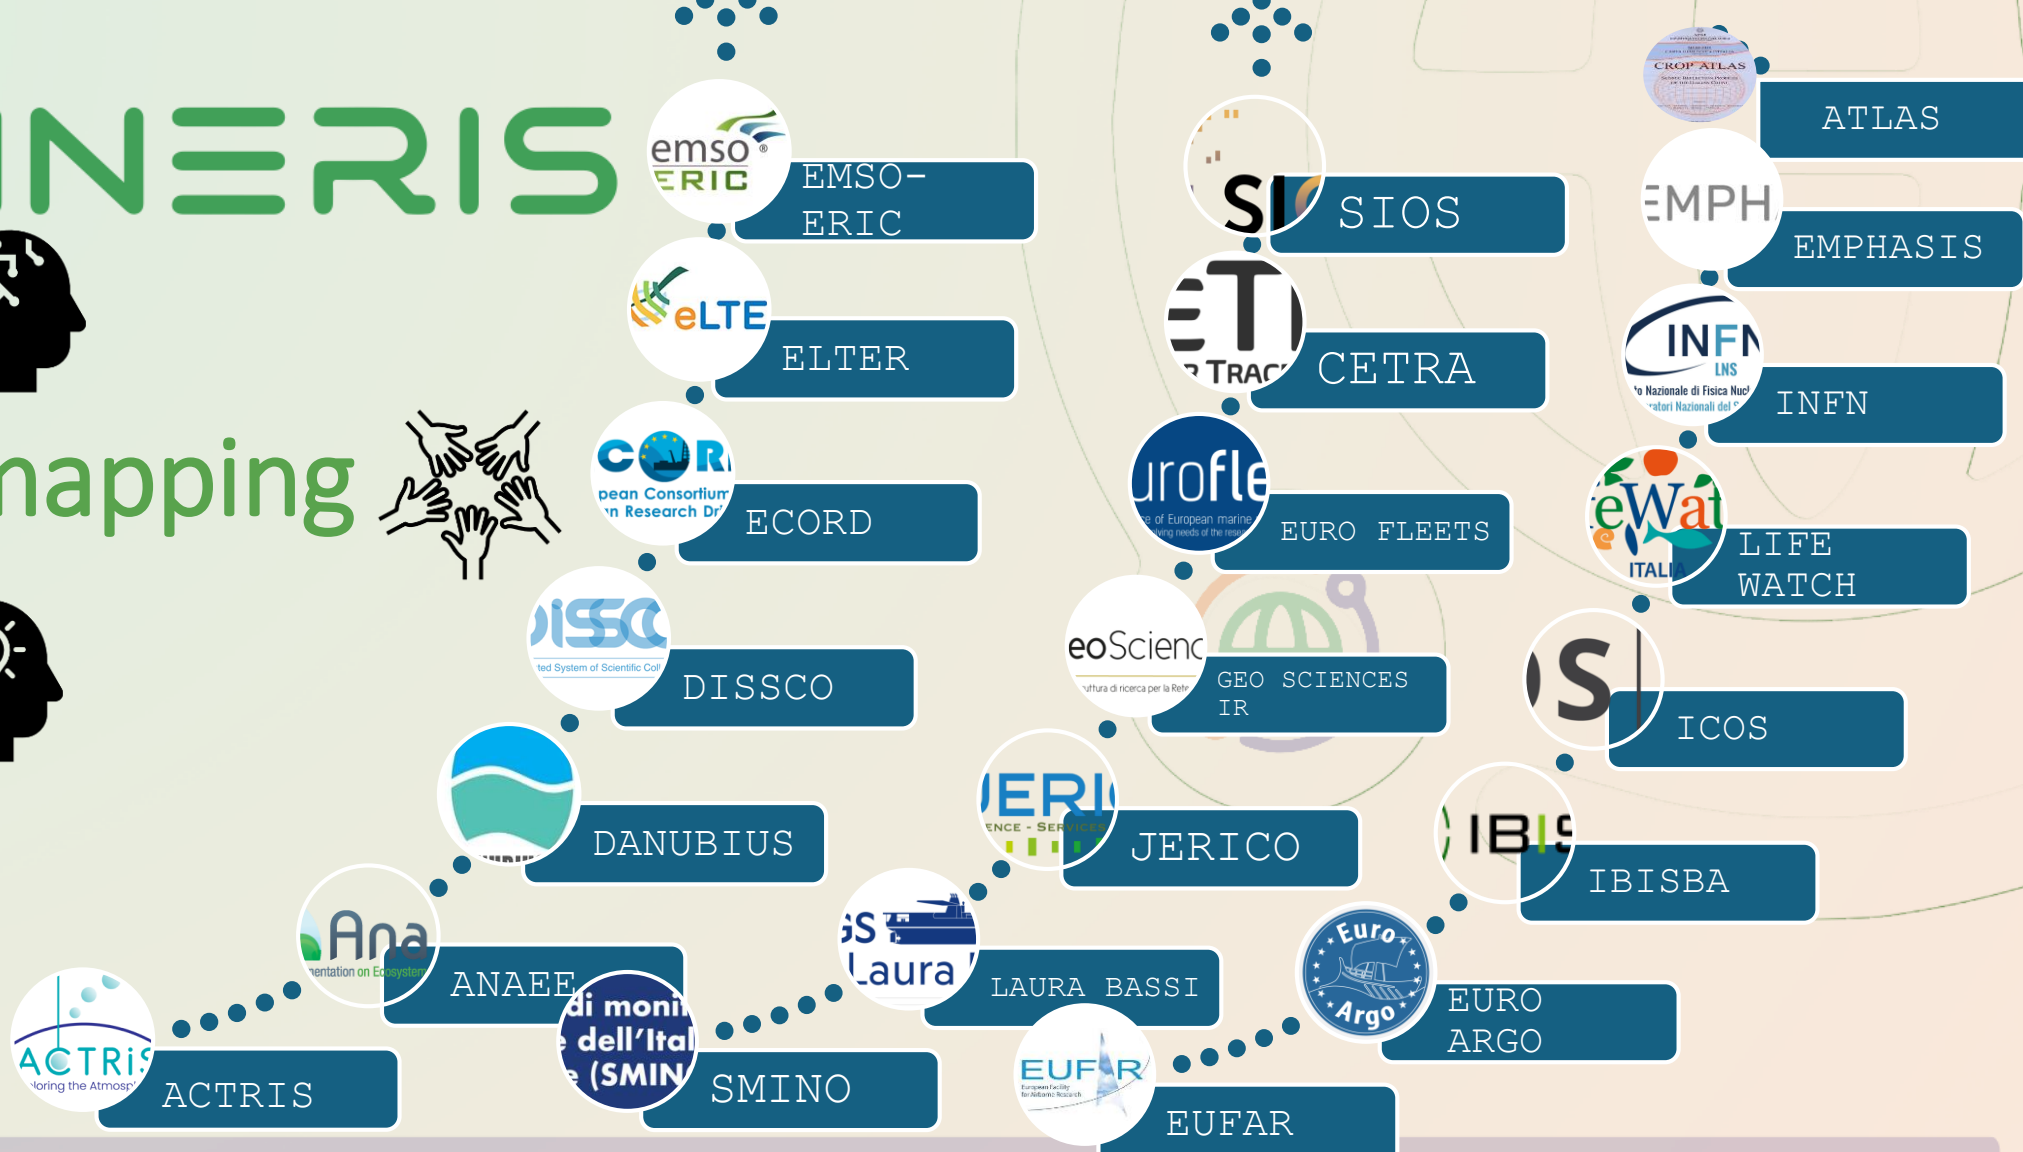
INERIS

napping

emso ERIC
EMSO-ERIC

eLTE
ELTER

pean Consortium n Research Dr
ECORD

DISSC ted System of Scientific Coll
DISSCO

DANUBIUS

Ana nentation on Ecosystem
ANAEE

ACTRIS loring the Atmosp
ACTRIS

di moni dell'Ital (SMIN
SMINO

GS Laura
LAURA BASSI

EUFAR
EUFAR

SI
SIOS

T R TRAC
CETRA

urofle of European marine
EURO FLEETS

eoScienc uttura di ricerca per la Rete
GEO SCIENCES IR

JERI ENCE - SERVICES
JERICO

Euro Argo
EURO ARGO

CROP ATLAS
ATLAS

EMPH
EMPHASIS

INFN LNS Nazionale di Fisica Nuc ratori Nazionali del
INFN

eWat ITALIA
LIFE WATCH

S
ICOS

IBIS
IBISBA